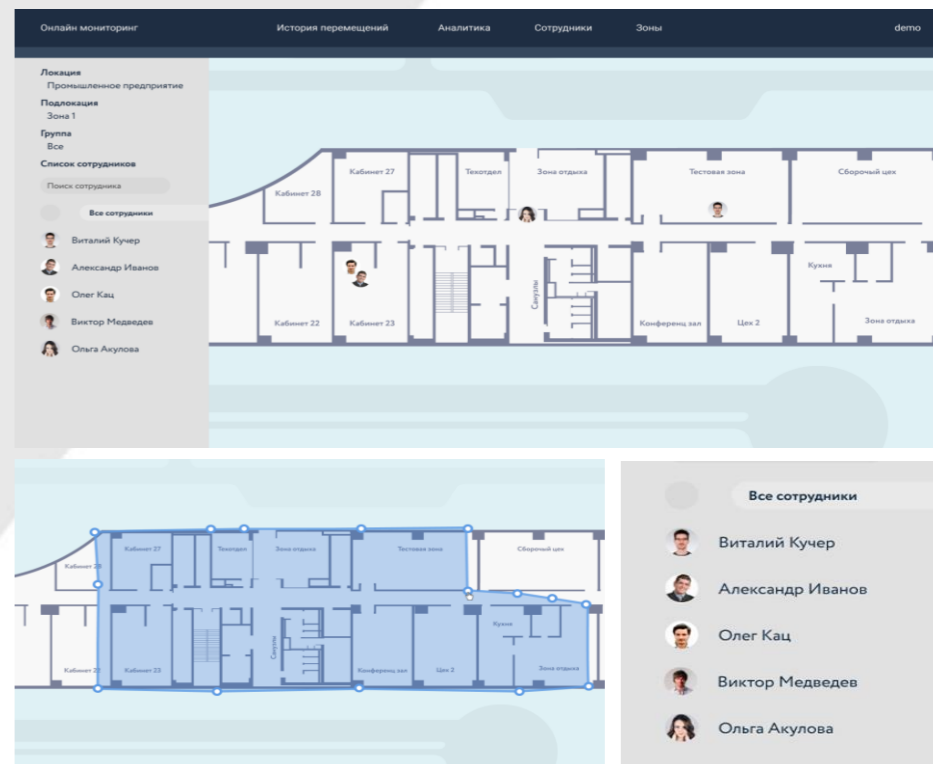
Онлайн мониторинг История перемещений Аналитика Сотрудники Зоны demo

Локация
Промышленное предприятие
Подлокация
Зона 1
Группа
Все
Список сотрудников
Поиск сотрудника

Все сотрудники
Виталий Кучер
Александр Иванов
Олег Кац
Виктор Медведев
Ольга Акулова

Кабинет 28
Кабинет 27
Техотдел
Зона отдыха
Тестовая зона
Сборочный цех
Кухня
Санузлы
Кабинет 22
Кабинет 23
Конференц зал
Цех 2
Зона отдыха

Кабинет 28
Кабинет 27
Техотдел
Зона отдыха
Тестовая зона
Сборочный цех
Кухня
Санузлы
Кабинет 22
Кабинет 23
Конференц зал
Цех 2
Зона отдыха

Все сотрудники
Виталий Кучер
Александр Иванов
Олег Кац
Виктор Медведев
Ольга Акулова